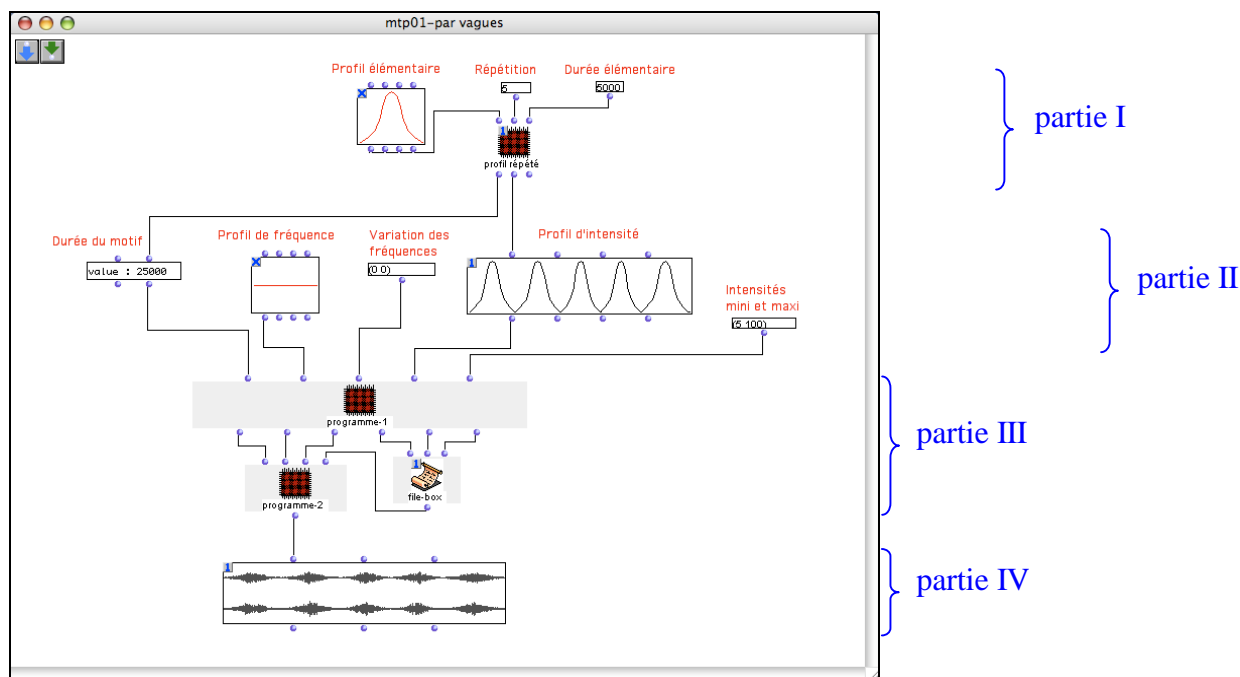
mtp01–par vagues

Profil élémentaire

Répétition

5

Durée élémentaire

5000

1

profil répété

Durée du motif

value : 25000

Profil de fréquence

Variation des fréquences

(0 0)

Profil d'intensité

1

Intensités mini et maxi

(5 100)

programme-1

1

file-box

programme-2

1

partie I

partie II

partie III

partie IV